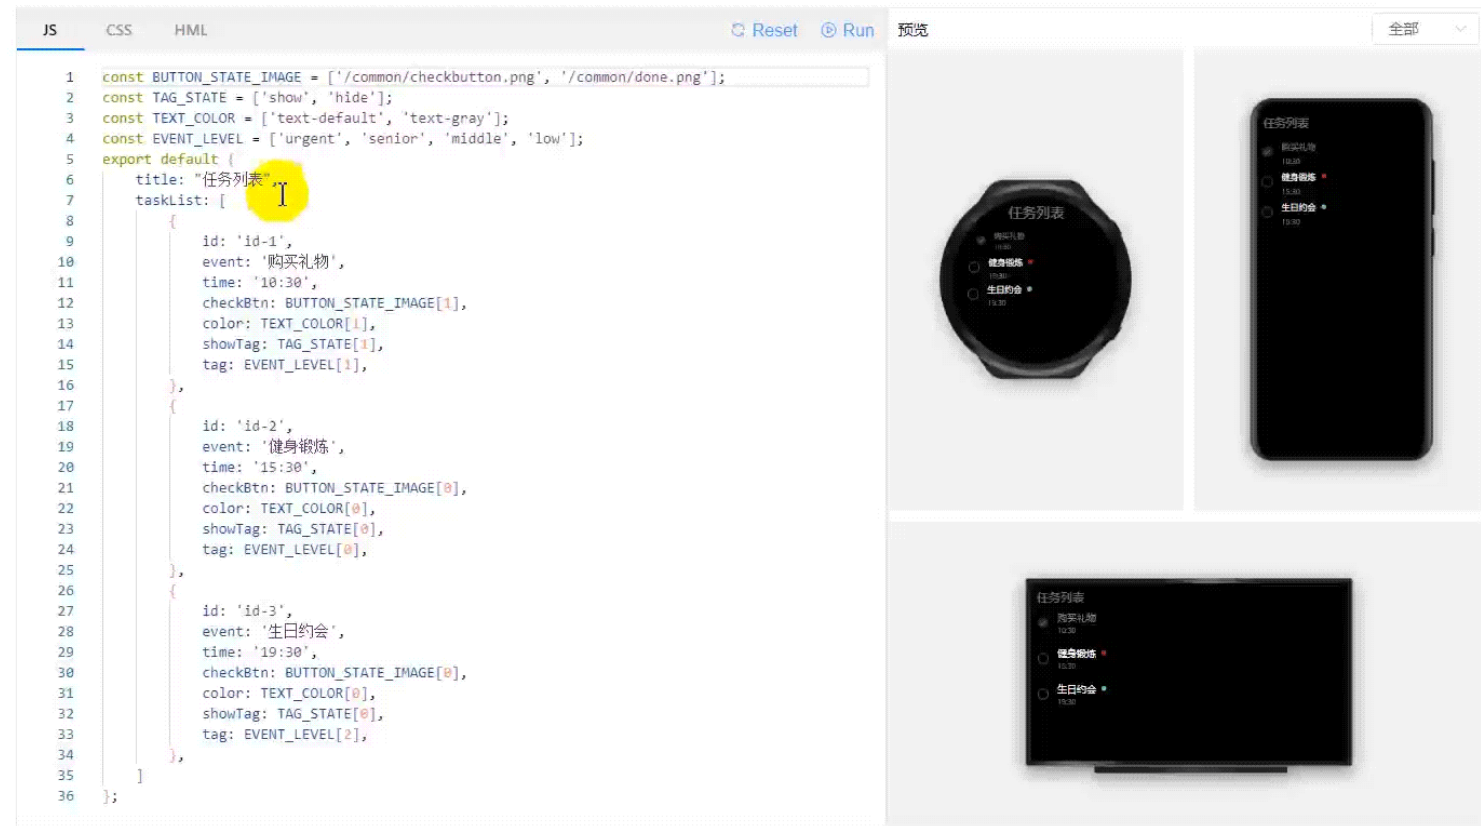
JS CSS HML

Reset Run

预览 全部

1 const BUTTON_STATE_IMAGE = ['/common/checkbutton.png', '/common/done.png'];
2 const TAG_STATE = ['show', 'hide'];
3 const TEXT_COLOR = ['text-default', 'text-gray'];
4 const EVENT_LEVEL = ['urgent', 'senior', 'middle', 'low'];
5 export default {
6 title: "任务列表",
7 taskList: [
8 {
9 id: 'id-1',
10 event: '购买礼物',
11 time: '10:30',
12 checkBtn: BUTTON_STATE_IMAGE[1],
13 color: TEXT_COLOR[1],
14 showTag: TAG_STATE[1],
15 tag: EVENT_LEVEL[1],
16 },
17 {
18 id: 'id-2',
19 event: '健身锻炼',
20 time: '15:30',
21 checkBtn: BUTTON_STATE_IMAGE[0],
22 color: TEXT_COLOR[0],
23 showTag: TAG_STATE[0],
24 tag: EVENT_LEVEL[0],
25 },
26 {
27 id: 'id-3',
28 event: '生日约会',
29 time: '19:30',
30 checkBtn: BUTTON_STATE_IMAGE[0],
31 color: TEXT_COLOR[0],
32 showTag: TAG_STATE[0],
33 tag: EVENT_LEVEL[2],
34 },
35 ]
36 };

任务列表
购买礼物
10:30
健身锻炼
15:30
生日约会
19:30

任务列表
购买礼物
10:30
健身锻炼
15:30
生日约会
19:30

任务列表
购买礼物
10:30
健身锻炼
15:30
生日约会
19:30